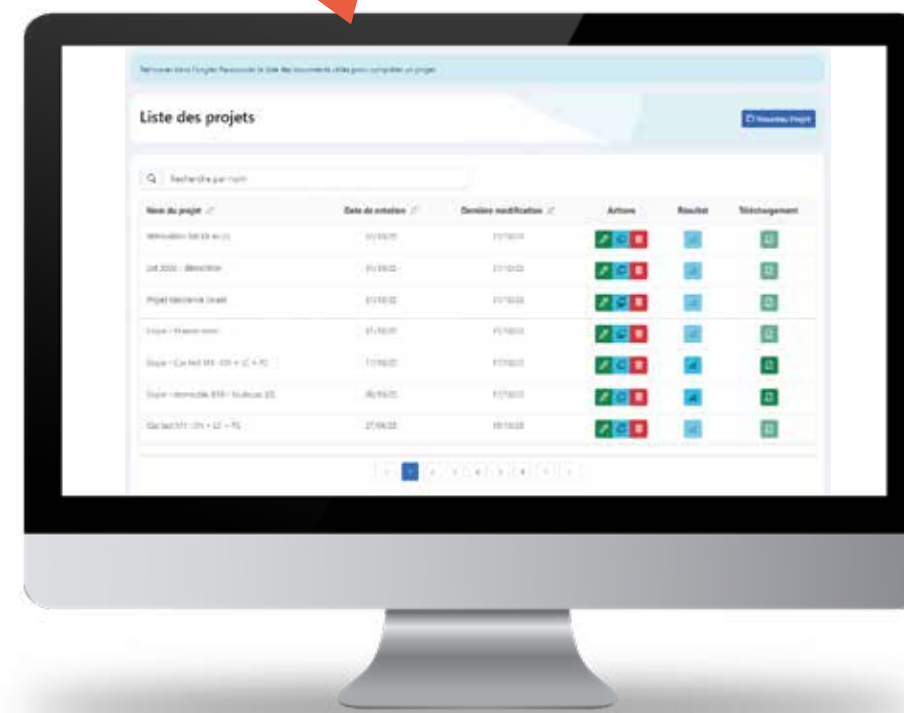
Retrouvez dans l'onglet Ressources la liste des documents utiles pour compléter un projet

Liste des projets

Nouveau Projet

Recherche par nom

| Nom du projet | Date de création | Dernière modification | Actions | Résultat | Téléchargement |
|---|---|---|---|---|---|
| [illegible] | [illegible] | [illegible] | | | |
| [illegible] | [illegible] | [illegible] | | | |
| Projet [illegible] | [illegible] | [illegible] | | | |
| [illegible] | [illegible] | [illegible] | | | |
| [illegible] | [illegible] | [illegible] | | | |
| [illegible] | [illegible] | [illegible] | | | |
| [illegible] | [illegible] | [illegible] | | | |

1